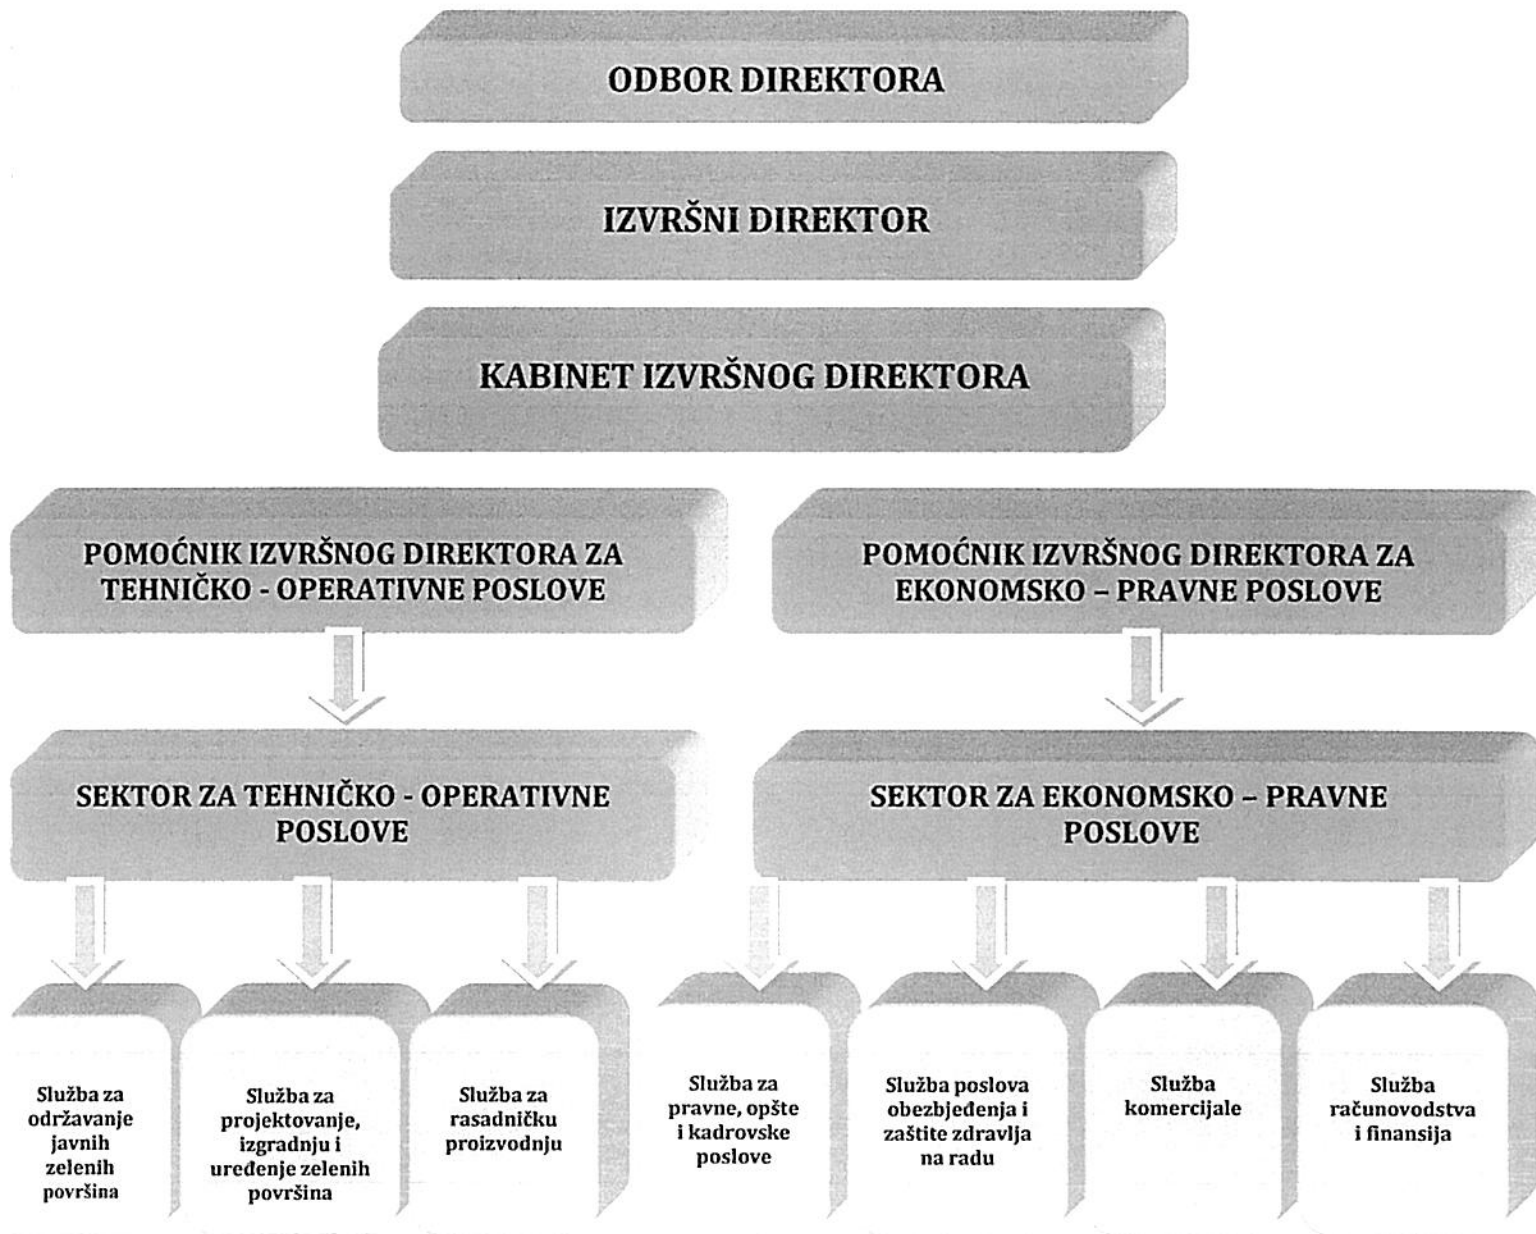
ODBOR DIREKTORA

IZVRŠNI DIREKTOR

KABINET IZVRŠNOG DIREKTORA

POMOĆNIK IZVRŠNOG DIREKTORA ZA TEHNIČKO - OPERATIVNE POSLOVE

POMOĆNIK IZVRŠNOG DIREKTORA ZA EKONOMSKO – PRAVNE POSLOVE

SEKTOR ZA TEHNIČKO - OPERATIVNE POSLOVE

SEKTOR ZA EKONOMSKO – PRAVNE POSLOVE

Služba za održavanje javnih zelenih površina

Služba za projektovanje, izgradnju i uređenje zelenih površina

Služba za rasadničku proizvodnju

Služba za pravne, opšte i kadrovske poslove

Služba poslova obezbjeđenja i zaštite zdravlja na radu

Služba komercijale

Služba računovodstva i finansija